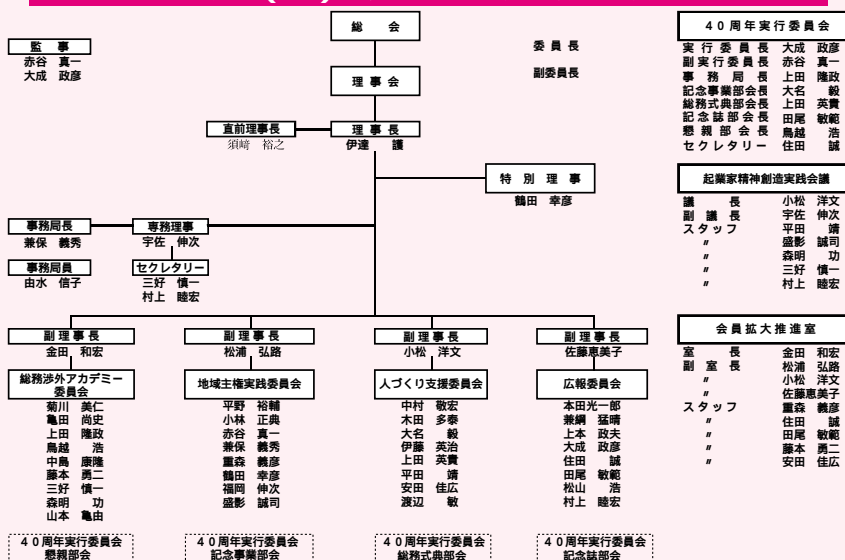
総　会

委員長

副委員長

監　事
赤谷　真一
大成　政彦

理事会

直前理事長
須﨑　裕之

理事長
伊達　譲

特別理事
鶴田　幸彦

事務局長
兼保　義秀

専務理事
宇佐　伸次

事務局員
由水　信子

セクレタリー
三好　慎一
村上　睦宏

副理事長
金田　和宏

総務渉外アカデミー委員会
菊川　美仁
亀田　尚史
上田　隆政
鳥越　浩
中島　康隆
藤本　勇二
三好　慎一
森明　功
山本　亀由

40周年実行委員会
懇親部会

副理事長
松浦　弘路

地域主権実践委員会
平野　裕輔
小林　正典
赤谷　真一
兼保　義秀
重森　義彦
鶴田　幸彦
福岡　伸次
盛影　誠司

40周年実行委員会
記念事業部会

副理事長
小松　洋文

人づくり支援委員会
中村　敏宏
木田　多泰
大名　毅
伊藤　英治
上田　英貴
平田　靖
安田　佳広
渡辺　敏

40周年実行委員会
総務式典部会

副理事長
佐藤恵美子

広報委員会
本田光一郎
兼綱　猛晴
上本　政夫
大成　政彦
住田　誠
田尾　敏範
松山　浩
村上　睦宏

40周年実行委員会
記念誌部会

40周年実行委員会
実行委員長　大成　政彦
副実行委員長　赤谷　真一
事務局長　上田　隆政
記念事業部会長　大名　毅
総務式典部会長　上田　英貴
記念誌部会長　田尾　敏範
懇親部会長　鳥越　浩
セクレタリー　住田　誠

起業家精神創造実践会議
議　長　小松　洋文
副議長　宇佐　伸次
スタッフ　平田　靖
〃　盛影　誠司
〃　森明　功
〃　三好　慎一
〃　村上　睦宏

会員拡大推進室
室　長　金田　和宏
副室長　松浦　弘路
〃　小松　洋文
〃　佐藤恵美子
スタッフ　重森　義彦
〃　住田　誠
〃　田尾　敏範
〃　藤本　勇二
〃　安田　佳広